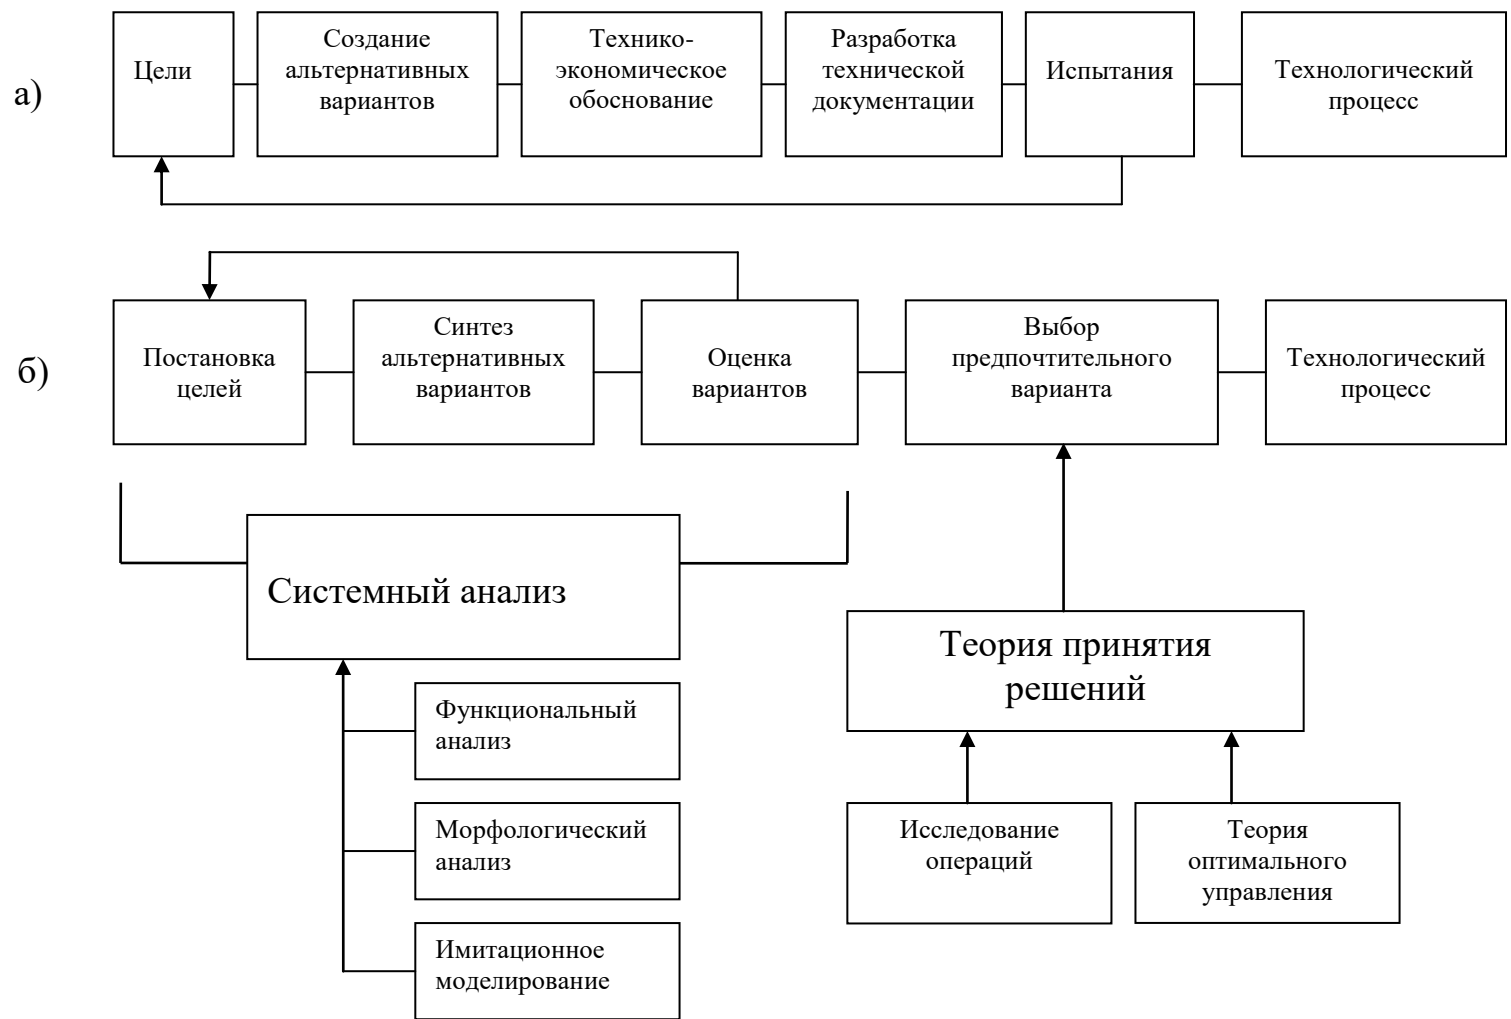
а)

Цели

Создание альтернативных вариантов

Технико-экономическое обоснование

Разработка технической документации

Испытания

Технологический процесс

б)

Постановка целей

Синтез альтернативных вариантов

Оценка вариантов

Выбор предпочтительного варианта

Технологический процесс

Системный анализ

Функциональный анализ

Морфологический анализ

Имитационное моделирование

Теория принятия решений

Исследование операций

Теория оптимального управления